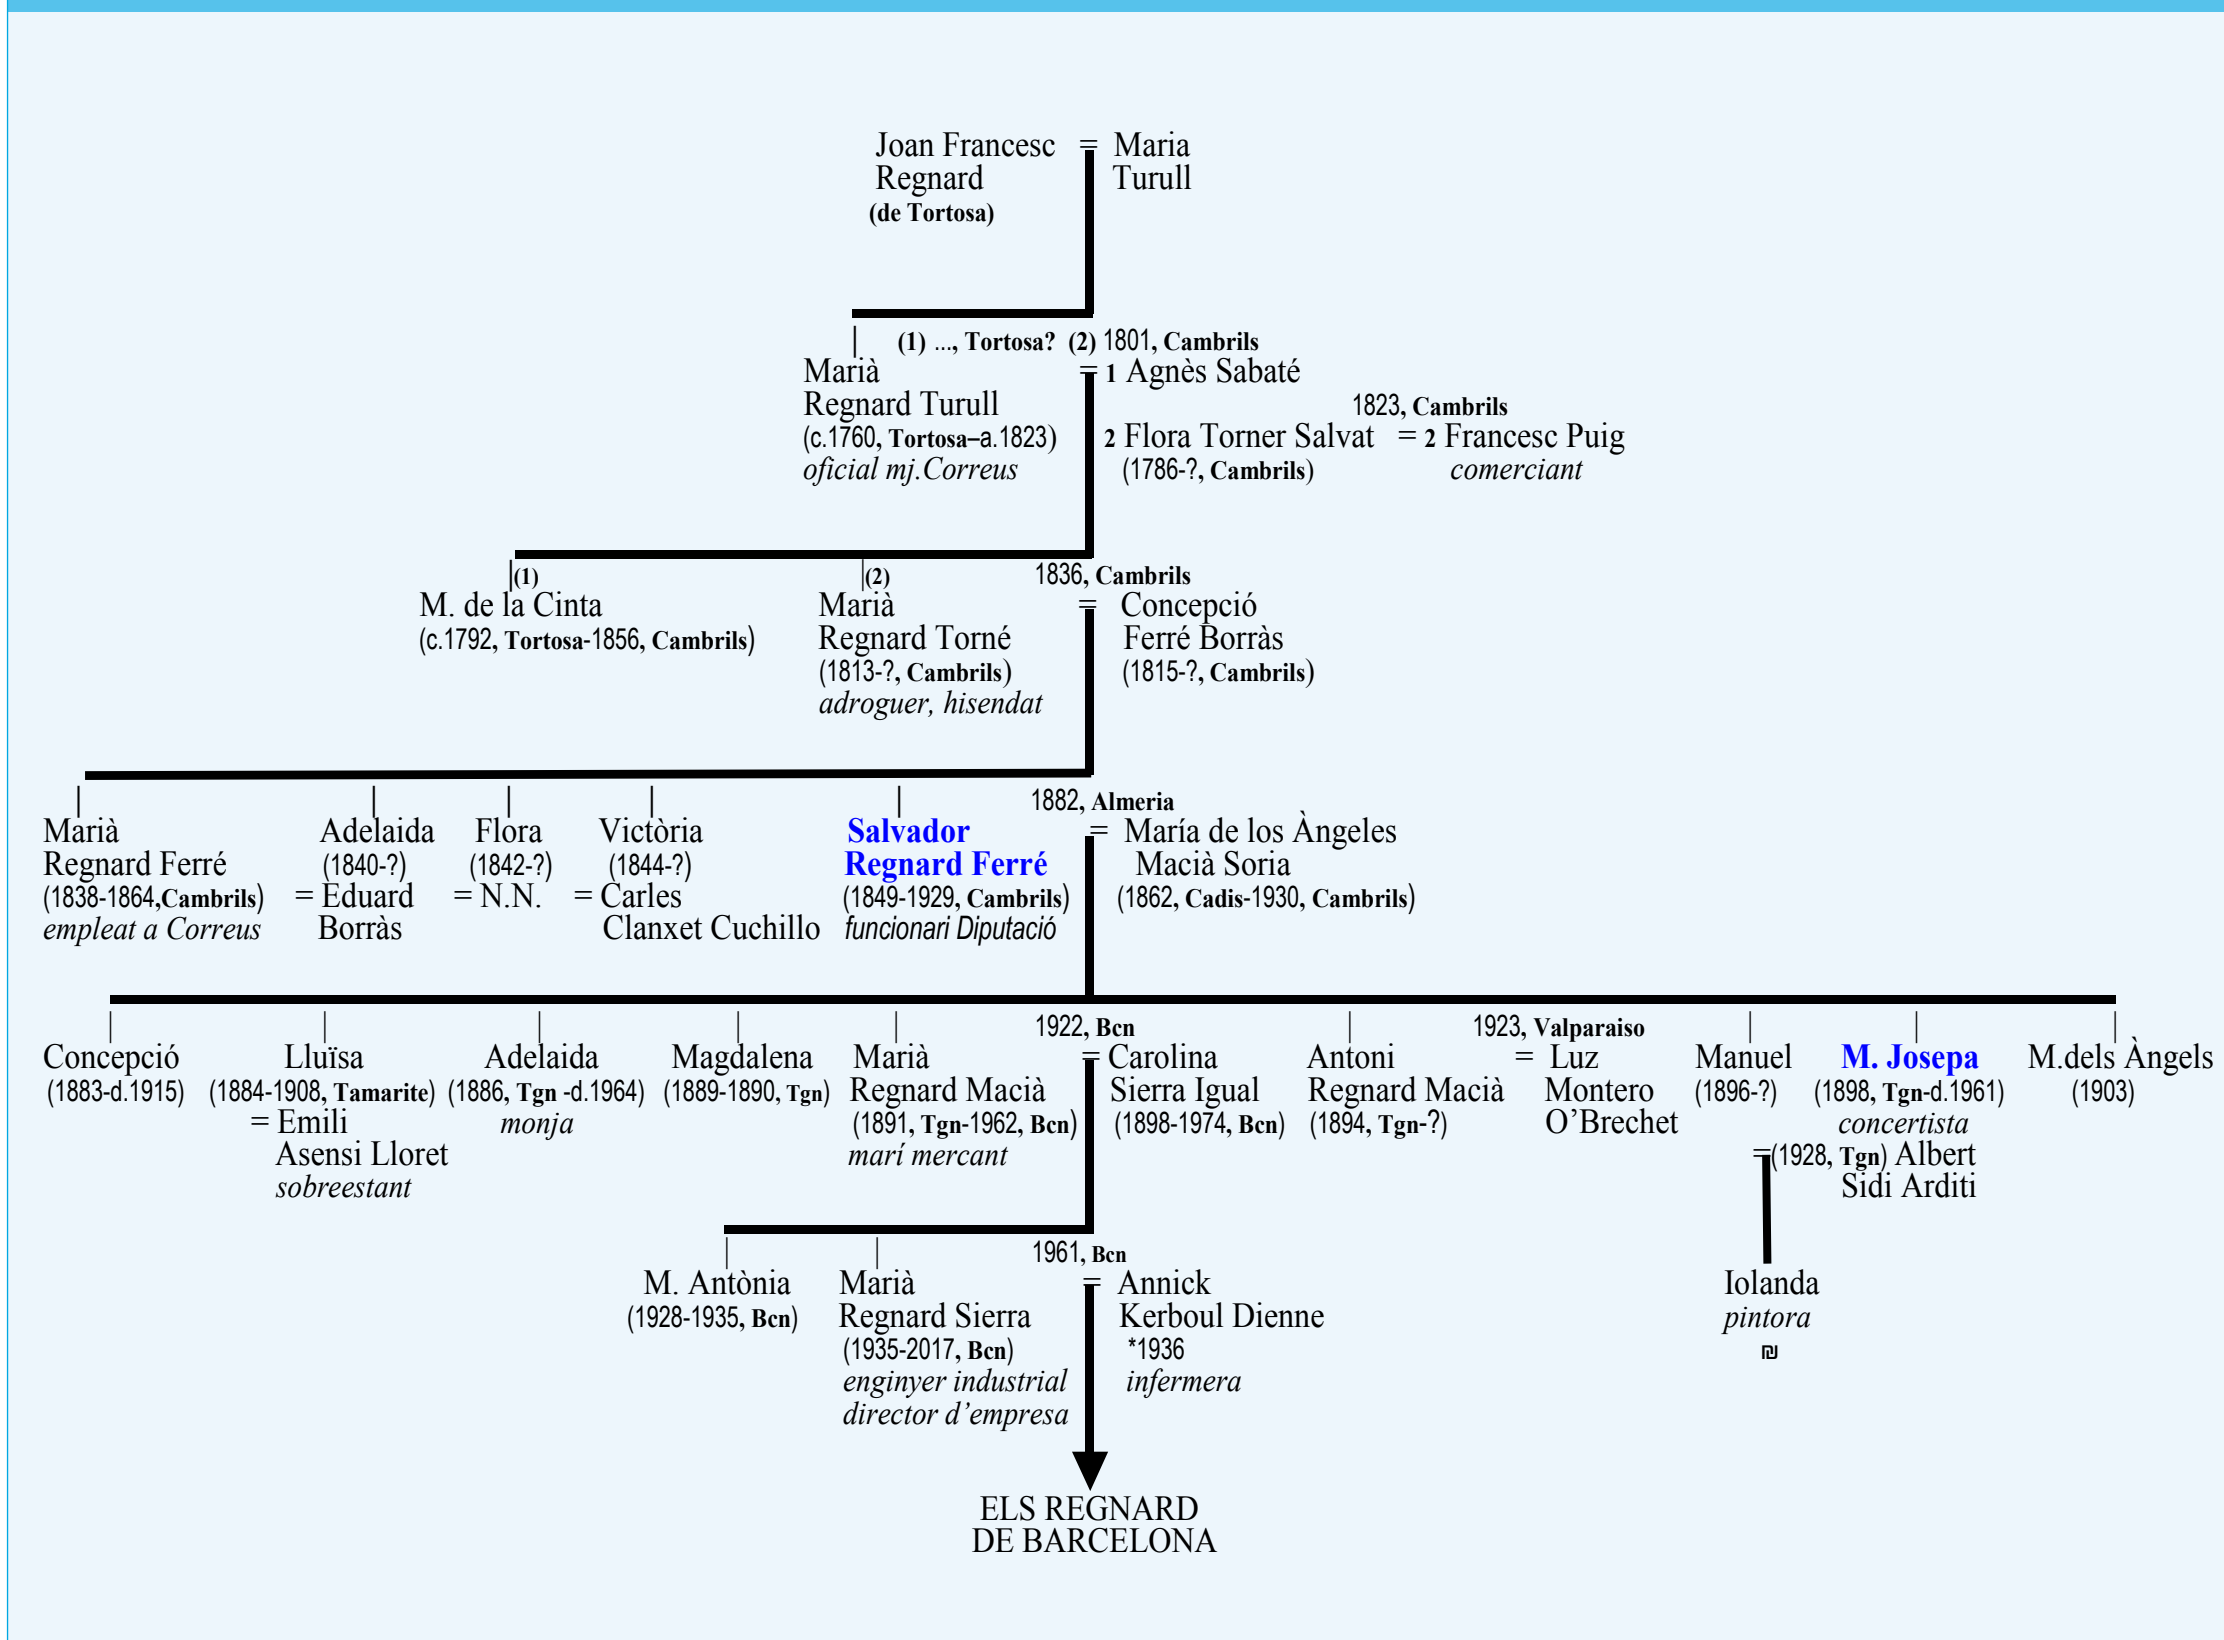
Joan Francesc Regnard (de Tortosa) = Maria Turull

Marià Regnard Turull (c.1760, Tortosa–a.1823) oficial mj.Correus

(1) ..., Tortosa? (2) 1801, Cambrils
= 1 Agnès Sabaté
2 Flora Torner Salvat (1786-?, Cambrils)
1823, Cambrils
= 2 Francesc Puig comerciant

(1) M. de la Cinta (c.1792, Tortosa-1856, Cambrils)

(2) Marià Regnard Torné (1813-?, Cambrils) adroguer, hisendat

1836, Cambrils
= Concepció Ferré Borràs (1815-?, Cambrils)

Marià Regnard Ferré (1838-1864,Cambrils) empleat a Correus

Adelaida (1840-?) = Eduard Borràs

Flora (1842-?) = N.N.

Victòria (1844-?) = Carles Clanxet Cuchillo

Salvador Regnard Ferré (1849-1929, Cambrils) funcionari Diputació

1882, Almeria
= María de los Àngeles Macià Soria (1862, Cadis-1930, Cambrils)

Concepció (1883-d.1915)

Lluïsa (1884-1908, Tamarite) = Emili Asensi Lloret sobreestant

Adelaida (1886, Tgn -d.1964) monja

Magdalena (1889-1890, Tgn)

Marià Regnard Macià (1891, Tgn-1962, Bcn) marí mercant

1922, Bcn
= Carolina Sierra Igual (1898-1974, Bcn)

Antoni Regnard Macià (1894, Tgn-?)

1923, Valparaiso
= Luz Montero O'Brechet

Manuel (1896-?)

M. Josepa (1898, Tgn-d.1961) concertista
=(1928, Tgn) Albert Sidi Arditi

M.dels Àngels (1903)

M. Antònia (1928-1935, Bcn)

Marià Regnard Sierra (1935-2017, Bcn) enginyer industrial director d'empresa

1961, Bcn
= Annick Kerboul Dienne *1936 infermera

Iolanda pintora
₪

ELS REGNARD DE BARCELONA